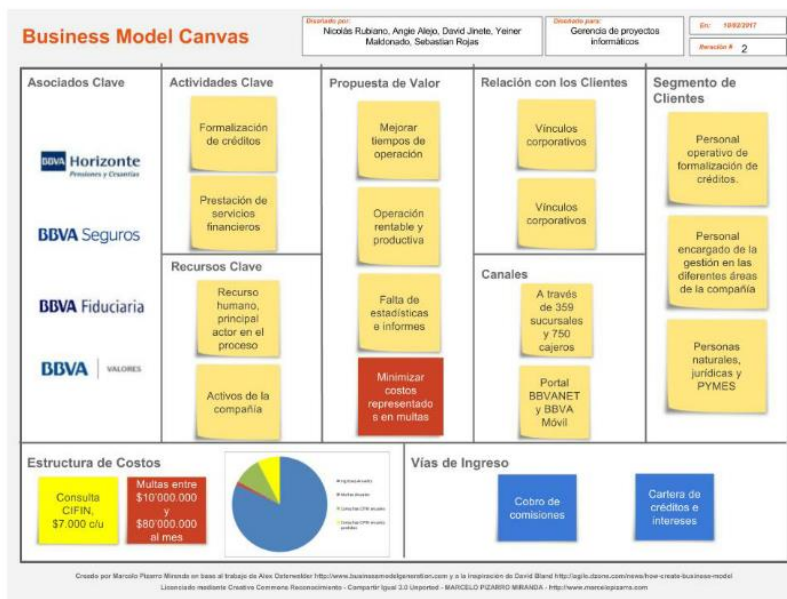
Business Model Canvas

Diseñado por:
Nicolás Rubiano, Angie Alejo, David Jinete, Yeiner Maldonado, Sebastian Rojas

Diseñado para:
Gerencia de proyectos informáticos

En: 10/02/2017

Iteración # 2

Asociados Clave

BBVA Horizonte
Pensiones y Cesantías

BBVA Seguros

BBVA Fiduciaria

BBVA | VALORES

Actividades Clave

Formalización de créditos

Prestación de servicios financieros

Recursos Clave

Recurso humano, principal actor en el proceso

Activos de la compañía

Propuesta de Valor

Mejorar tiempos de operación

Operación rentable y productiva

Falta de estadísticas e informes

Minimizar costos representados en multas

Relación con los Clientes

Vínculos corporativos

Vínculos corporativos

Canales

A través de 359 sucursales y 750 cajeros

Portal BBVANET y BBVA Móvil

Segmento de Clientes

Personal operativo de formalización de créditos.

Personal encargado de la gestión en las diferentes áreas de la compañía

Personas naturales, jurídicas y PYMES

Estructura de Costos

Consulta CIFIN, $7.000 c/u

Multas entre $10'000.000 y $80'000.000 al mes

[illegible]
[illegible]
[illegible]
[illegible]

Vías de Ingreso

Cobro de comisiones

Cartera de créditos e intereses

Creado por Marcelo Pizarro Miranda en base al trabajo de Alex Osterwalder http://www.businessmodelgeneration.com y a la inspiración de David Bland http://agile.dzone.com/news/how-create-business-model
Licenciado mediante Creative Commons Reconocimiento - Compartir Igual 3.0 Unported - MARCELO PIZARRO MIRANDA - http://www.marcelopizarro.com